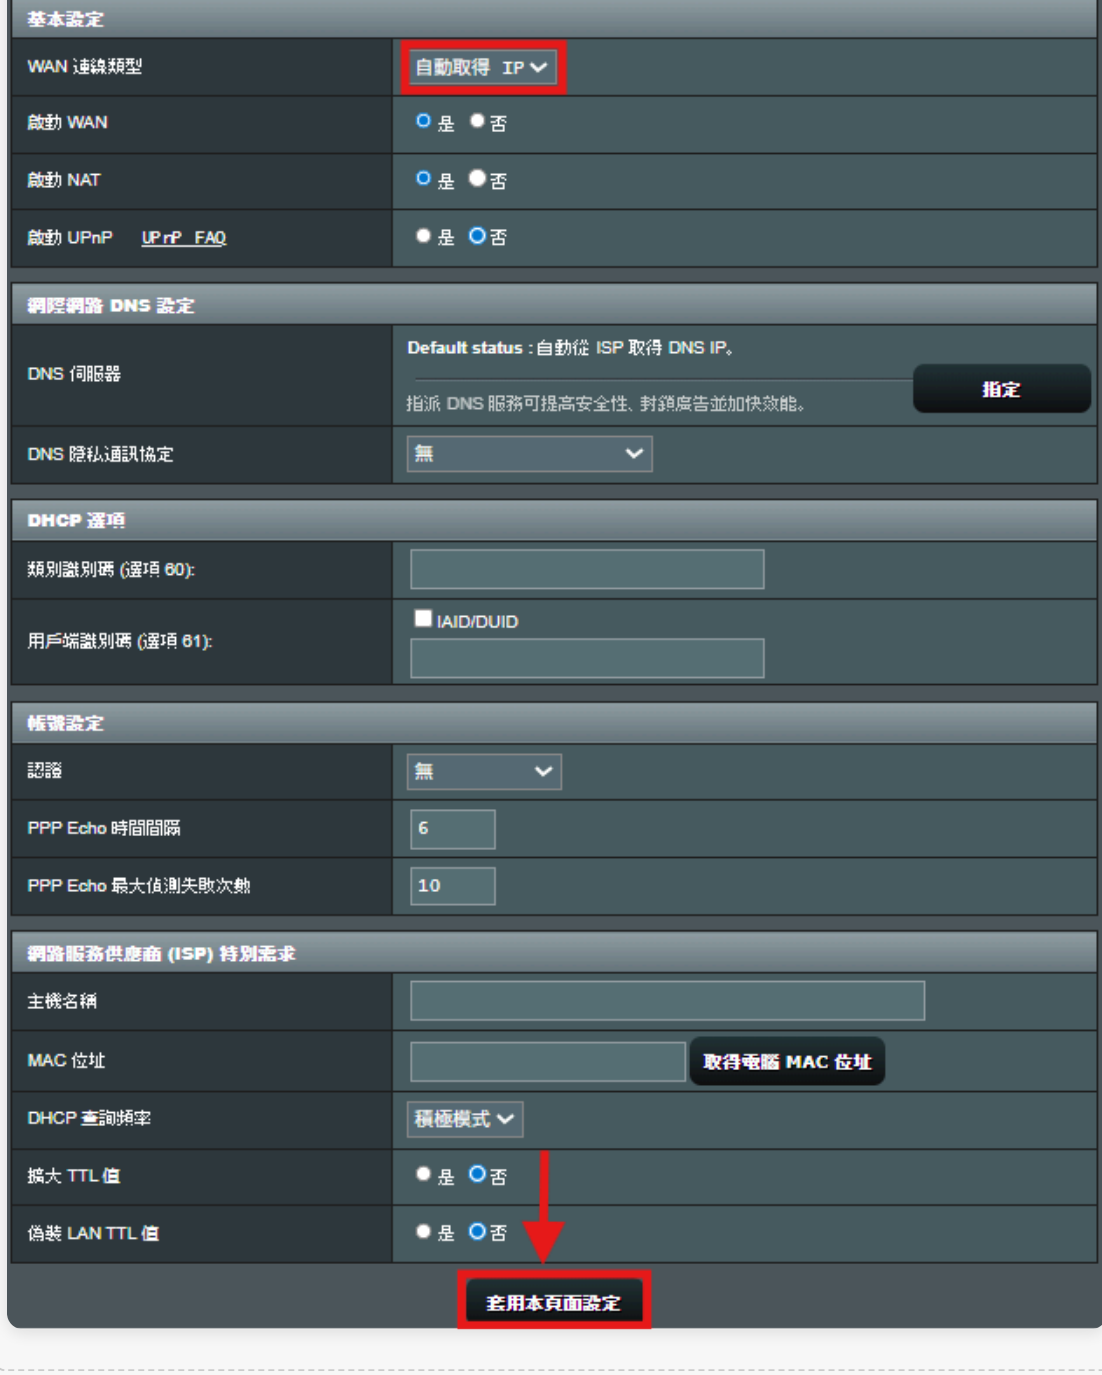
基本設定

| | |
|---|---|
| WAN 連線類型 | 自動取得 IP |
| 啟動 WAN | 是 否 |
| 啟動 NAT | 是 否 |
| 啟動 UPnP UPnP FAQ | 是 否 |

網際網路 DNS 設定

| | |
|---|---|
| DNS 伺服器 | Default status : 自動從 ISP 取得 DNS IP。 指派 DNS 服務可提高安全性、封鎖廣告並加快效能。 指定 |
| DNS 隱私通訊協定 | 無 |

DHCP 選項

| | |
|---|---|
| 類別識別碼 (選項 60): | |
| 用戶端識別碼 (選項 61): | IAID/DUID |

帳號設定

| | |
|---|---|
| 認證 | 無 |
| PPP Echo 時間間隔 | 6 |
| PPP Echo 最大偵測失敗次數 | 10 |

網路服務供應商 (ISP) 特別需求

| | |
|---|---|
| 主機名稱 | |
| MAC 位址 | 取得電腦 MAC 位址 |
| DHCP 查詢頻率 | 積極模式 |
| 擴大 TTL 值 | 是 否 |
| 偽裝 LAN TTL 值 | 是 否 |

套用本頁面設定